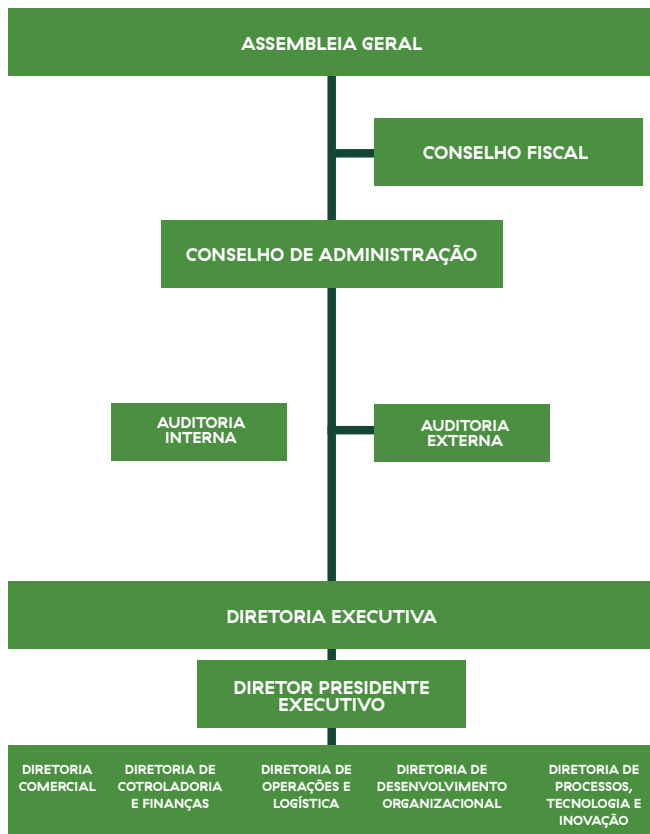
ASSEMBLEIA GERAL

CONSELHO FISCAL

CONSELHO DE ADMINISTRAÇÃO

AUDITORIA INTERNA

AUDITORIA EXTERNA

DIRETORIA EXECUTIVA

DIRETOR PRESIDENTE EXECUTIVO

DIRETORIA COMERCIAL

DIRETORIA DE COTROLADORIA E FINANÇAS

DIRETORIA DE OPERAÇÕES E LOGÍSTICA

DIRETORIA DE DESENVOLVIMENTO ORGANIZACIONAL

DIRETORIA DE PROCESSOS, TECNOLOGIA E INOVAÇÃO